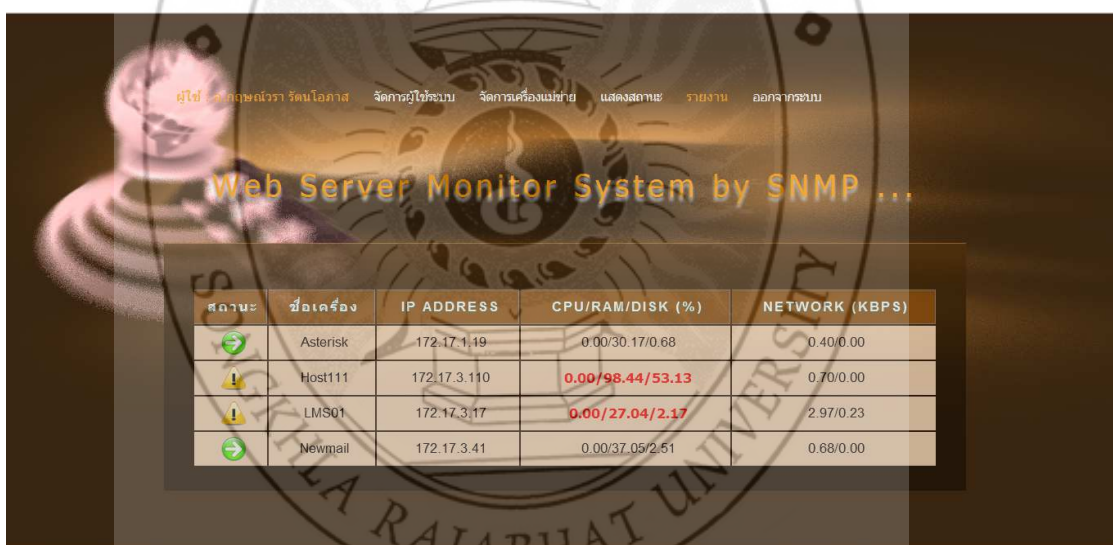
ผู้ใช้ : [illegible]กฤษณ์วรา รัตนโอภาส จัดการผู้ใช้ระบบ จัดการเครื่องแม่ข่าย แสดงสถานะ รายงาน ออกจากระบบ

Web Server Monitor System by SNMP ...

| สถานะ | ชื่อเครื่อง | IP ADDRESS | CPU/RAM/DISK (%) | NETWORK (KBPS) |
|---|---|---|---|---|
| | Asterisk | 172.17.1.19 | 0.00/30.17/0.68 | 0.40/0.00 |
| | Host111 | 172.17.3.110 | 0.00/98.44/53.13 | 0.70/0.00 |
| | LMS01 | 172.17.3.17 | 0.00/27.04/2.17 | 2.97/0.23 |
| | Newmail | 172.17.3.41 | 0.00/37.05/2.51 | 0.68/0.00 |

SONGKHLA RAJABHAT UNIVERSITY